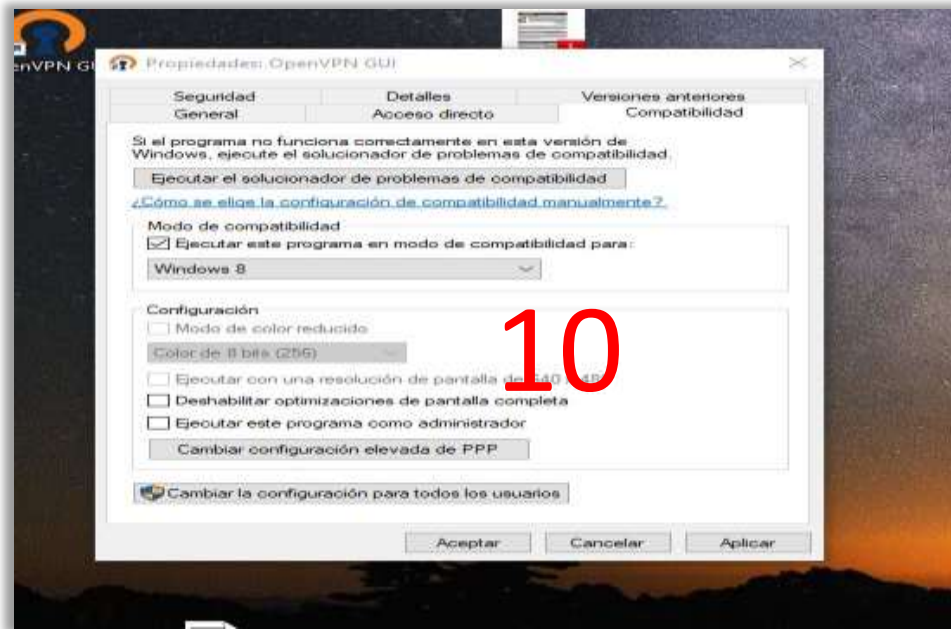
enVPN GU

Propiedades: OpenVPN GUI

Seguridad | Detalles | Versiones anteriores
General | Acceso directo | Compatibilidad

Si el programa no funciona correctamente en esta versión de Windows, ejecute el solucionador de problemas de compatibilidad.

Ejecutar el solucionador de problemas de compatibilidad

¿Cómo se elige la configuración de compatibilidad manualmente?

Modo de compatibilidad
Ejecutar este programa en modo de compatibilidad para:
Windows 8

Configuración
Modo de color reducido
Color de 8 bits (256)
Ejecutar con una resolución de pantalla de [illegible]
Deshabilitar optimizaciones de pantalla completa
Ejecutar este programa como administrador
Cambiar configuración elevada de PPP

10

Cambiar la configuración para todos los usuarios

Aceptar Cancelar Aplicar